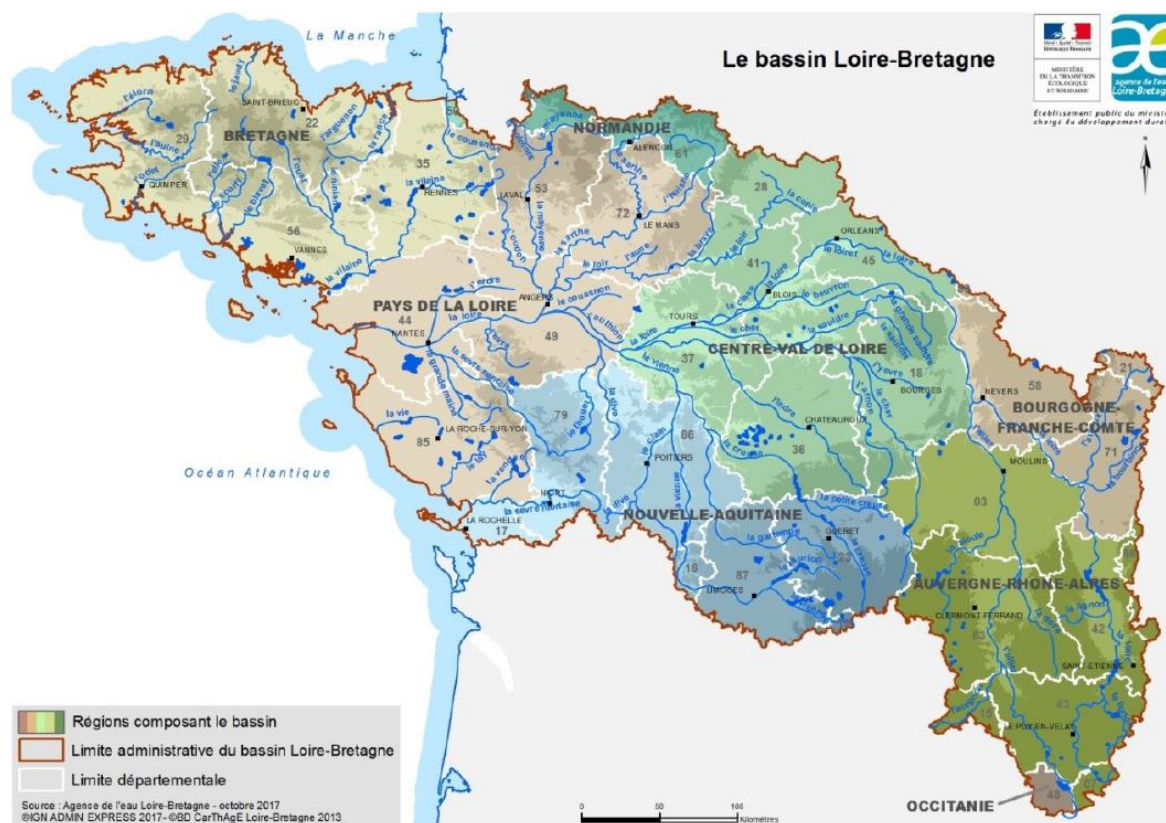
La Manche

Le bassin Loire-Bretagne

MINISTÈRE DE LA TRANSITION ÉCOLOGIQUE ET SOLIDAIRE

agence de l'eau Loire-Bretagne

Établissement public du ministère chargé du développement durable

N

BRETAGNE
SAINT-BRIEUC
22
29
QUIMPER
35
RENNES
56
VANNES
la vilaine

NORMANDIE
ALENÇON
61
53
LAVAL
72
LE MANS
28
ORLEANS
45
41
BLOIS
la loire
le loiret
le cosson
le beuvron

PAYS DE LA LOIRE
44
NANTES
ANGERS
49
le couasnon
la sarthe
le loir
la mayenne
l'erdre

CENTRE-VAL DE LOIRE
TOURS
37
le cher
la sauldre
18
BOURGES
l'yèvre
l'indre
CHATEAUROUX
36
la creuse
la vienne

NEVERS
58
BOURGOGNE-FRANCHE-COMTÉ
71
21

79
86
POITIERS
85
LA ROCHE-SUR-YON
la vie
NIORT
la sèvre niortaise
LA ROCHELLE
17

Océan Atlantique

NOUVELLE-AQUITAINE
GUERET
23
87
LIMOGES
16
la gartempe

MOULINS
03
AUVERGNE-RHÔNE-ALPES
CLERMONT-FERRAND
63
42
SAINT-ETIENNE
43
LE PUY-EN-VELAY
15
l'allier
la sioule

OCCITANIE
48

Régions composant le bassin
Limite administrative du bassin Loire-Bretagne
Limite départementale

Source : Agence de l'eau Loire-Bretagne - octobre 2017
©IGN ADMIN EXPRESS 2017 - ©BD CarThAgE Loire-Bretagne 2013

0 50 100 Kilomètres